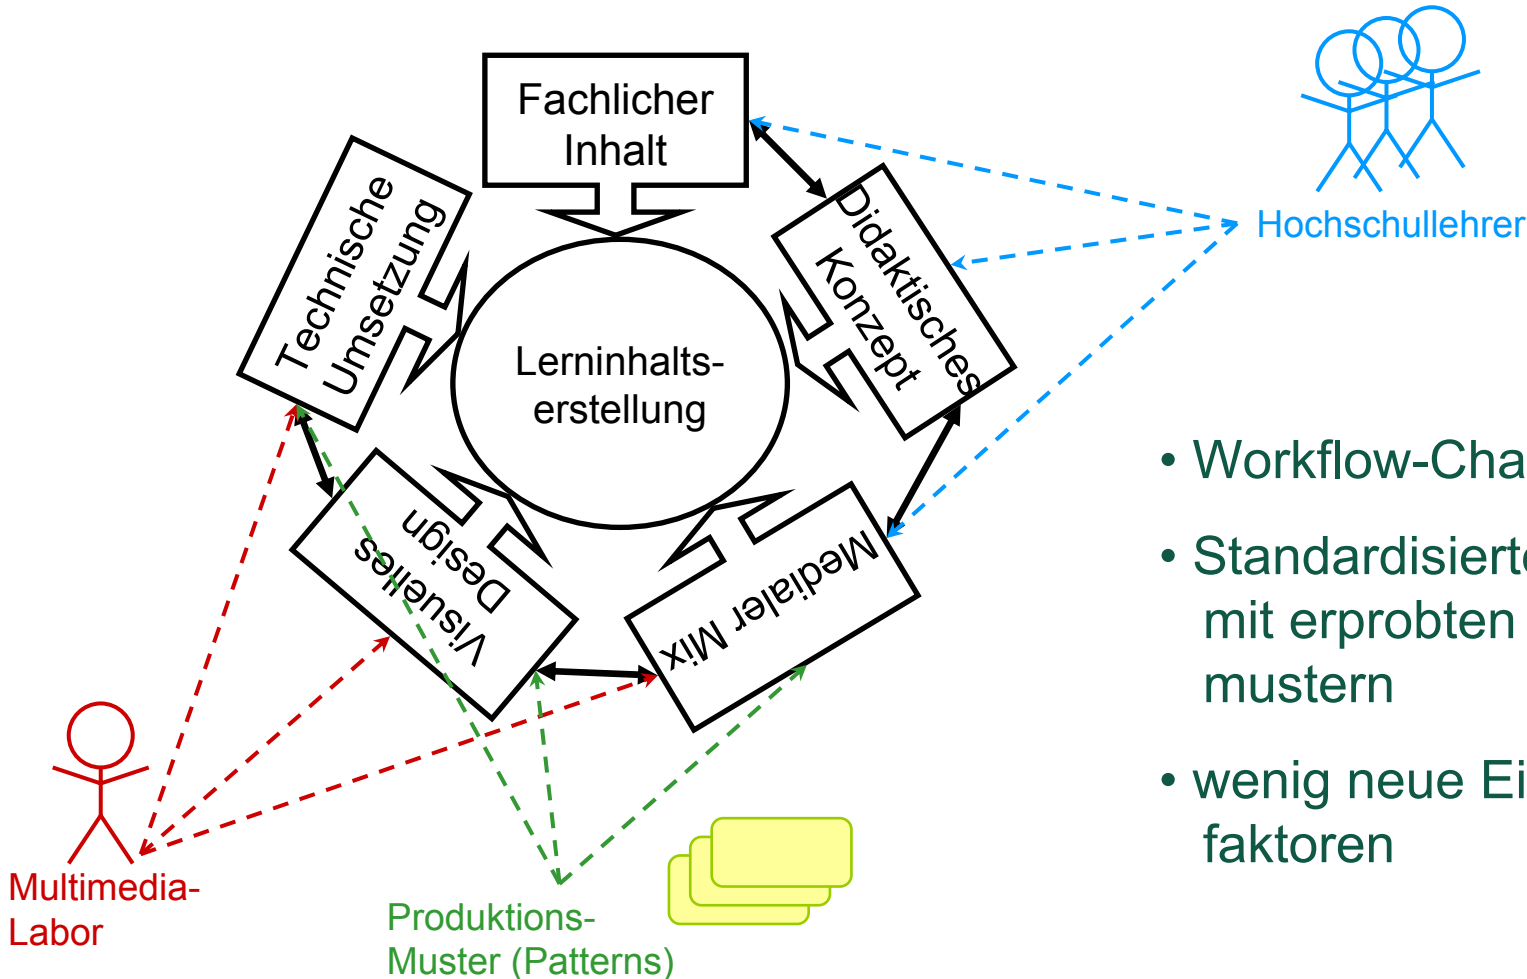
Fachlicher Inhalt

Technische Umsetzung

Didaktisches Konzept

Lerninhaltserstellung

Visuelles Design

Medialer Mix

Hochschullehrer

Multimedia-Labor

Produktions-Muster (Patterns)

• Workflow-Cha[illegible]

• Standardisiert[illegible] mit erprobten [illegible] mustern

• wenig neue Ei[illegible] faktoren